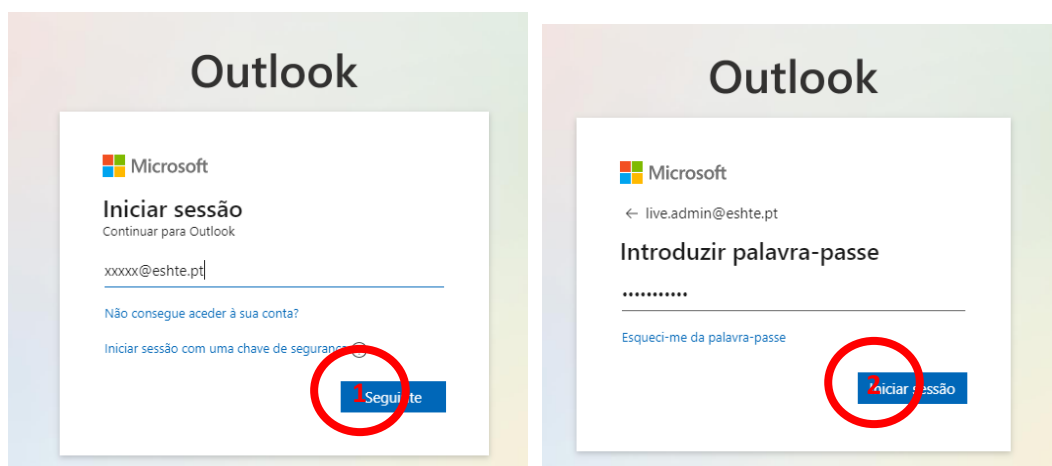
Outlook

Microsoft

Iniciar sessão
Continuar para Outlook

xxxxx@eshte.pt

Não consegue aceder à sua conta?

Iniciar sessão com uma chave de seguranç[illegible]

1

Seguinte

Outlook

Microsoft

← live.admin@eshte.pt

Introduzir palavra-passe

•••••••••••

Esqueci-me da palavra-passe

2

Iniciar sessão